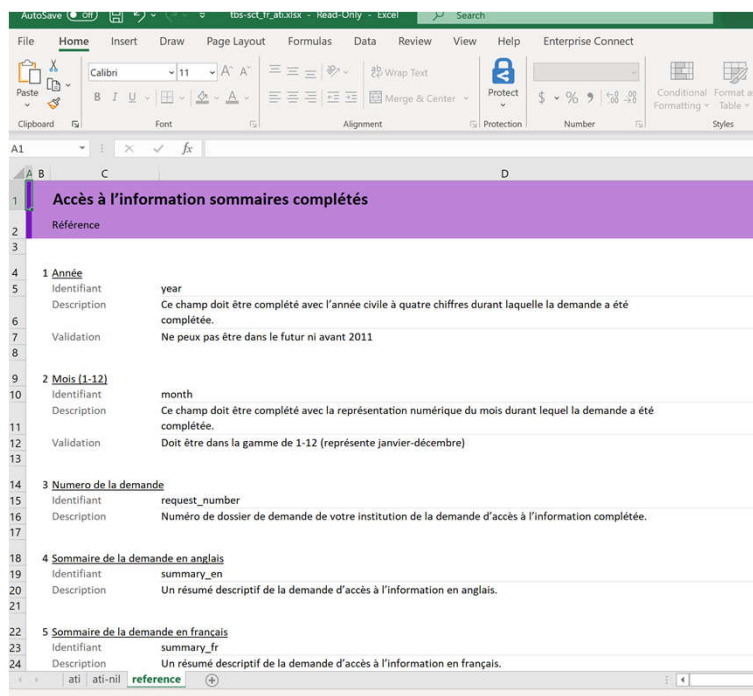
AutoSave Off tbs-sct_fr_ati.xlsx - Read-Only - Excel Search

File Home Insert Draw Page Layout Formulas Data Review View Help Enterprise Connect

Paste Calibri 11 A A Wrap Text Merge & Center Protect $ % Conditional Formatting Format as Table

Clipboard Font Alignment Protection Number Styles

A1 fx

A B C D

1 Accès à l'information sommaires complétés
2 Référence
3
4 1 Année
5 Identifiant year
6 Description Ce champ doit être complété avec l'année civile à quatre chiffres durant laquelle la demande a été complétée.
7 Validation Ne peux pas être dans le futur ni avant 2011
8
9 2 Mois (1-12)
10 Identifiant month
11 Description Ce champ doit être complété avec la représentation numérique du mois durant lequel la demande a été complétée.
12 Validation Doit être dans la gamme de 1-12 (représente janvier-décembre)
13
14 3 Numero de la demande
15 Identifiant request_number
16 Description Numéro de dossier de demande de votre institution de la demande d'accès à l'information complétée.
17
18 4 Sommaire de la demande en anglais
19 Identifiant summary_en
20 Description Un résumé descriptif de la demande d'accès à l'information en anglais.
21
22 5 Sommaire de la demande en français
23 Identifiant summary_fr
24 Description Un résumé descriptif de la demande d'accès à l'information en français.

ati ati-nil reference